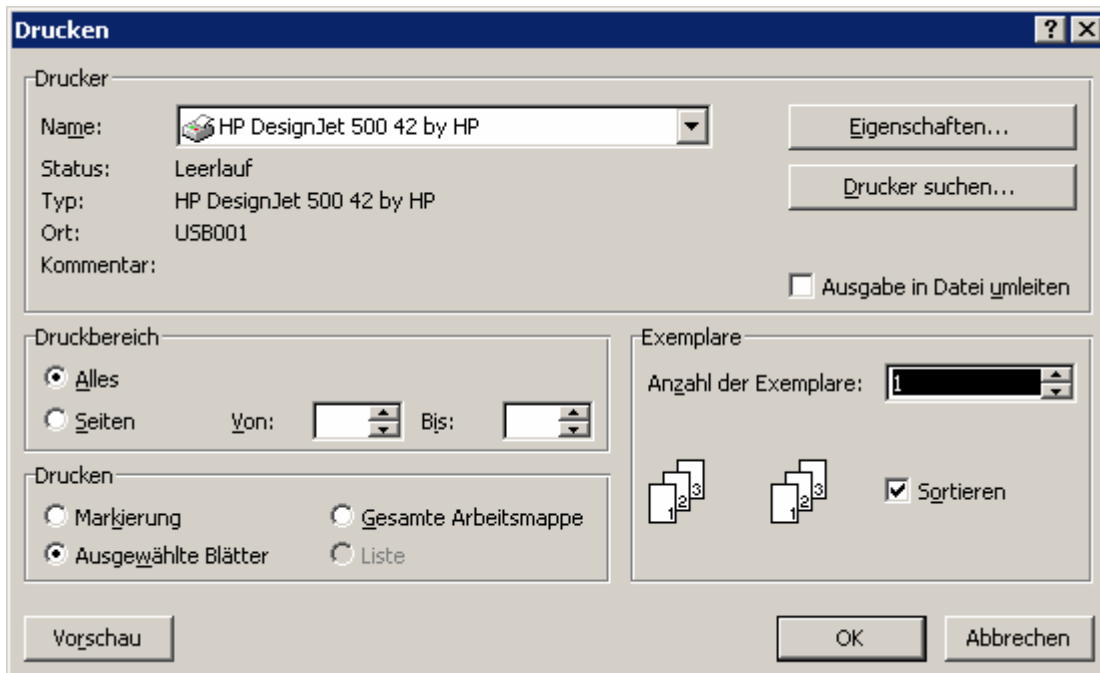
Drucken

?

Drucker

Name: HP DesignJet 500 42 by HP

Eigenschaften...

Status: Leerlauf

Typ: HP DesignJet 500 42 by HP

Drucker suchen...

Ort: USB001

Kommentar:

Ausgabe in Datei umleiten

Druckbereich

Alles

Seiten Von: Bis:

Exemplare

Anzahl der Exemplare: 1

Drucken

Markierung

Gesamte Arbeitsmappe

Ausgewählte Blätter

Liste

1 2 3

1 2 3

Sortieren

Vorschau

OK

Abbrechen